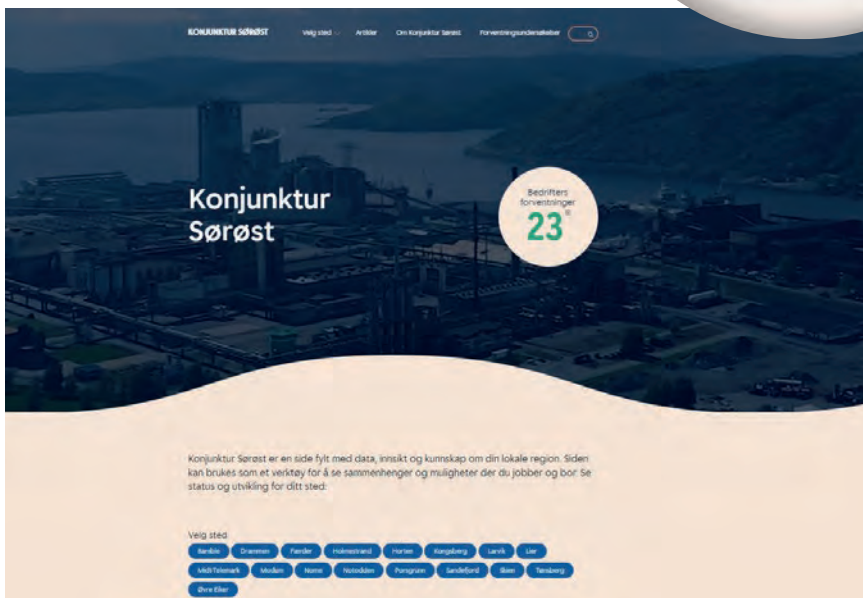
KONJUNKTUR SØRØST Velg sted Artikler Om Konjunktur Sørøst Forventningsundersøkelser

Konjunktur Sørøst

Bedrifters forventninger
23

Konjunktur Sørøst er en side fylt med data, innsikt og kunnskap om din lokale region. Siden kan brukes som et verktøy for å se sammenhenger og muligheter der du jobber og bor! Se status og utvikling for ditt sted:

Velg sted
Bamble Drammen Færder Holmestrand Horten Kongsberg Larvik Lier
Midt-Telemark Modum Nome Notodden Porsgrunn Sandefjord Skien Tønsberg
Øvre Eiker